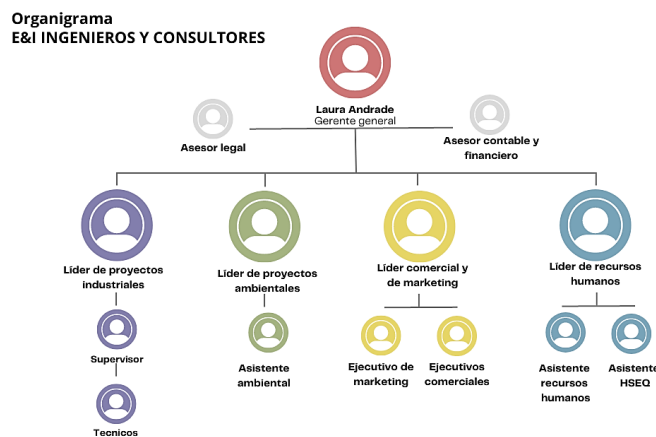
Organigrama
E&I INGENIEROS Y CONSULTORES

Laura Andrade
Gerente general

Asesor legal

Asesor contable y financiero

Lider de proyectos industriales

Supervisor

Tecnicos

Lider de proyectos ambientales

Asistente ambiental

Lider comercial y de marketing

Ejecutivo de marketing

Ejecutivos comerciales

Lider de recursos humanos

Asistente recursos humanos

Asistente HSEQ